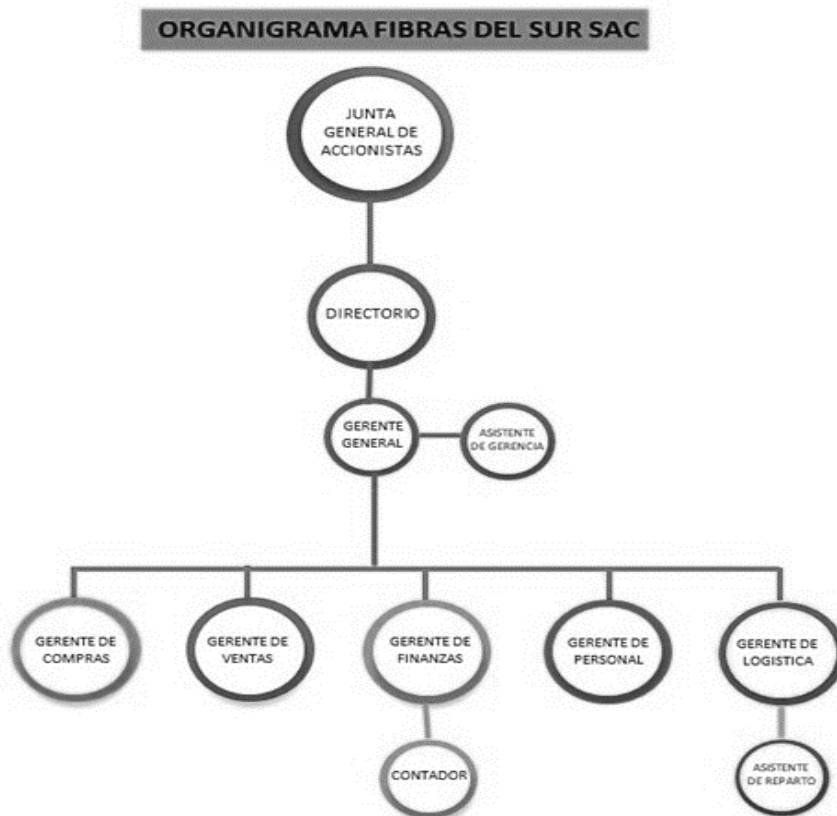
ORGANIGRAMA FIBRAS DEL SUR SAC

JUNTA GENERAL DE ACCIONISTAS

DIRECTORIO

GERENTE GENERAL

ASISTENTE DE GERENCIA

GERENTE DE COMPRAS

GERENTE DE VENTAS

GERENTE DE FINANZAS

GERENTE DE PERSONAL

GERENTE DE LOGISTICA

CONTADOR

ASISTENTE DE REPARTO